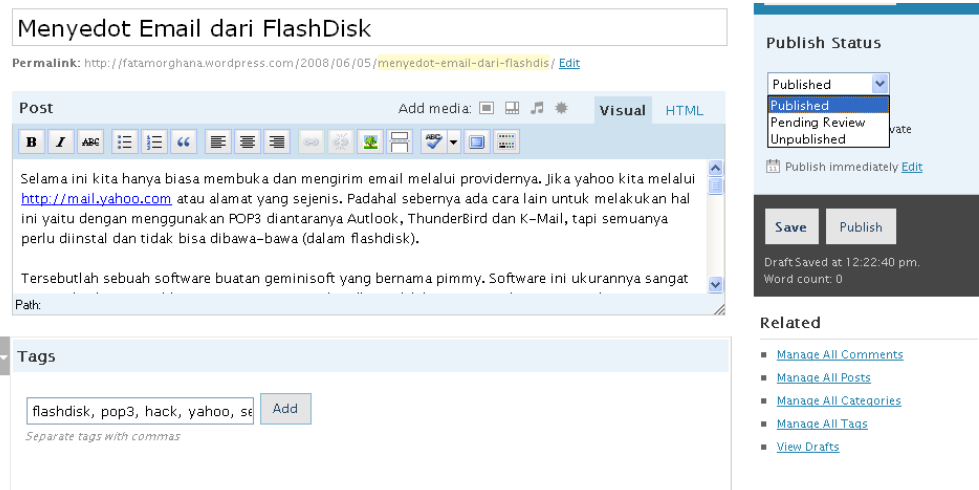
Menyedot Email dari FlashDisk

Permalink: http://fatamorghana.wordpress.com/2008/06/05/menyedot-email-dari-flashdis/ Edit

Post

Add media:

Visual HTML

Selama ini kita hanya biasa membuka dan mengirim email melalui providernya. Jika yahoo kita melalui http://mail.yahoo.com atau alamat yang sejenis. Padahal sebernya ada cara lain untuk melakukan hal ini yaitu dengan menggunakan POP3 diantaranya Autlook, ThunderBird dan K-Mail, tapi semuanya perlu diinstal dan tidak bisa dibawa-bawa (dalam flashdisk).

Tersebutlah sebuah software buatan geminisoft yang bernama pimmy. Software ini ukurannya sangat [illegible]

Path:

Tags

flashdisk, pop3, hack, yahoo, se

Add

Separate tags with commas

Publish Status

Published

Published
Pending Review
Unpublished

vate

Publish immediately Edit

Save

Publish

Draft Saved at 12:22:40 pm.
Word count: 0

Related

Manage All Comments
Manage All Posts
Manage All Categories
Manage All Tags
View Drafts